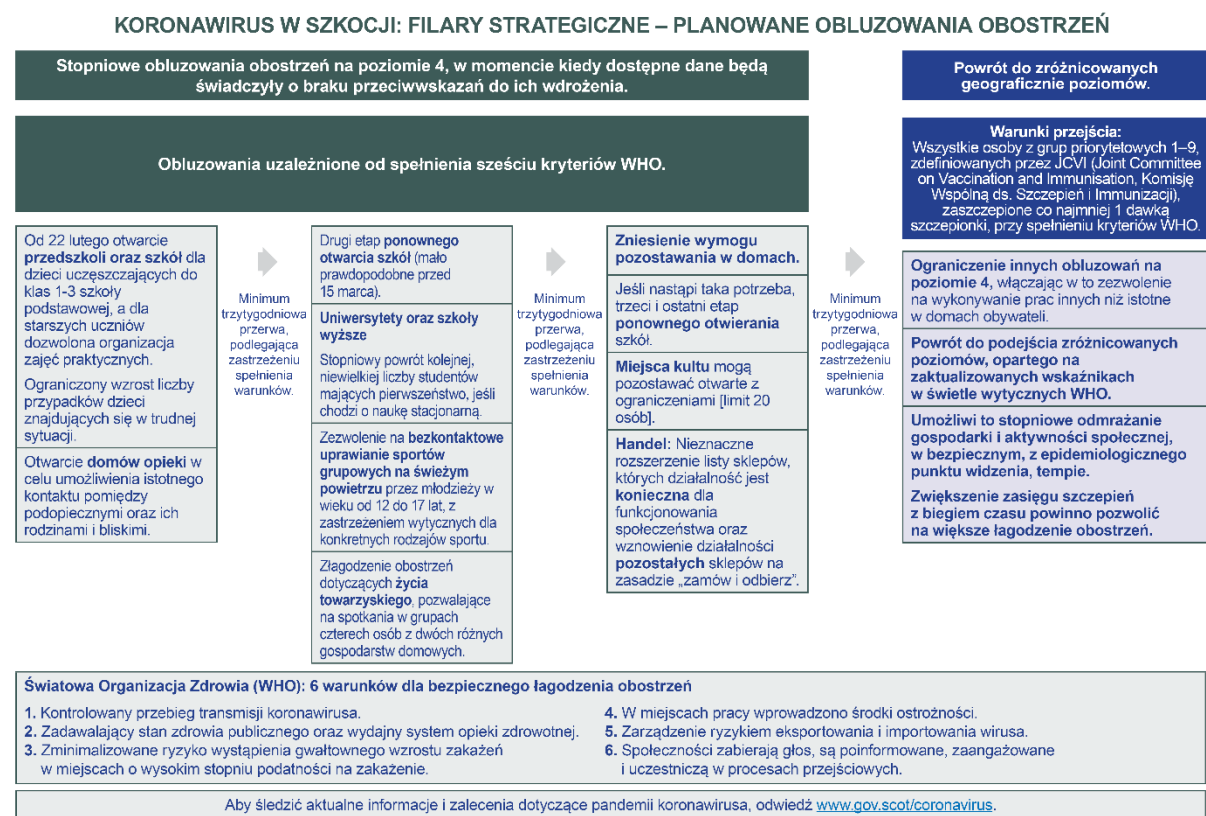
KORONAWIRUS W SZKOCJI: FILARY STRATEGICZNE – PLANOWANE OBLUZOWANIA OBOSTRZEŃ

Stopniowe obluzowania obostrzeń na poziomie 4, w momencie kiedy dostępne dane będą świadczyły o braku przeciwwskazań do ich wdrożenia.

Powrót do zróżnicowanych geograficznie poziomów.

Obluzowania uzależnione od spełnienia sześciu kryteriów WHO.

Warunki przejścia:
Wszystkie osoby z grup priorytetowych 1–9, zdefiniowanych przez JCVI (Joint Committee on Vaccination and Immunisation, Komisję Wspólną ds. Szczepień i Immunizacji), zaszczepione co najmniej 1 dawką szczepionki, przy spełnieniu kryteriów WHO.

Od 22 lutego otwarcie przedszkoli oraz szkół dla dzieci uczęszczających do klas 1-3 szkoły podstawowej, a dla starszych uczniów dozwolona organizacja zajęć praktycznych.

Ograniczony wzrost liczby przypadków dzieci znajdujących się w trudnej sytuacji.

Otwarcie domów opieki w celu umożliwienia istotnego kontaktu pomiędzy podopiecznymi oraz ich rodzinami i bliskimi.

Minimum trzytygodniowa przerwa, podlegająca zastrzeżeniu spełnienia warunków.

Drugi etap ponownego otwarcia szkół (mało prawdopodobne przed 15 marca).

Uniwersytety oraz szkoły wyższe

Stopniowy powrót kolejnej, niewielkiej liczby studentów mających pierwszeństwo, jeśli chodzi o naukę stacjonarną.

Zezwolenie na bezkontaktowe uprawianie sportów grupowych na świeżym powietrzu przez młodzieży w wieku od 12 do 17 lat, z zastrzeżeniem wytycznych dla konkretnych rodzajów sportu.

Złagodzenie obostrzeń dotyczących życia towarzyskiego, pozwalające na spotkania w grupach czterech osób z dwóch różnych gospodarstw domowych.

Minimum trzytygodniowa przerwa, podlegająca zastrzeżeniu spełnienia warunków.

Zniesienie wymogu pozostawania w domach.

Jeśli nastąpi taka potrzeba, trzeci i ostatni etap ponownego otwierania szkół.

Miejsca kultu mogą pozostawać otwarte z ograniczeniami [limit 20 osób].

Handel: Nieznaczne rozszerzenie listy sklepów, których działalność jest konieczna dla funkcjonowania społeczeństwa oraz wznowienie działalności pozostałych sklepów na zasadzie „zamów i odbierz".

Minimum trzytygodniowa przerwa, podlegająca zastrzeżeniu spełnienia warunków.

Ograniczenie innych obluzowań na poziomie 4, włączając w to zezwolenie na wykonywanie prac innych niż istotne w domach obywateli.

Powrót do podejścia zróżnicowanych poziomów, opartego na zaktualizowanych wskaźnikach w świetle wytycznych WHO.

Umożliwi to stopniowe odmrażanie gospodarki i aktywności społecznej, w bezpiecznym, z epidemiologicznego punktu widzenia, tempie.

Zwiększenie zasięgu szczepień z biegiem czasu powinno pozwolić na większe łagodzenie obostrzeń.

Światowa Organizacja Zdrowia (WHO): 6 warunków dla bezpiecznego łagodzenia obostrzeń

1. Kontrolowany przebieg transmisji koronawirusa.
2. Zadawalający stan zdrowia publicznego oraz wydajny system opieki zdrowotnej.
3. Zminimalizowane ryzyko wystąpienia gwałtownego wzrostu zakażeń w miejscach o wysokim stopniu podatności na zakażenie.
4. W miejscach pracy wprowadzono środki ostrożności.
5. Zarządzenie ryzykiem eksportowania i importowania wirusa.
6. Społeczności zabierają głos, są poinformowane, zaangażowane i uczestniczą w procesach przejściowych.

Aby śledzić aktualne informacje i zalecenia dotyczące pandemii koronawirusa, odwiedź www.gov.scot/coronavirus.